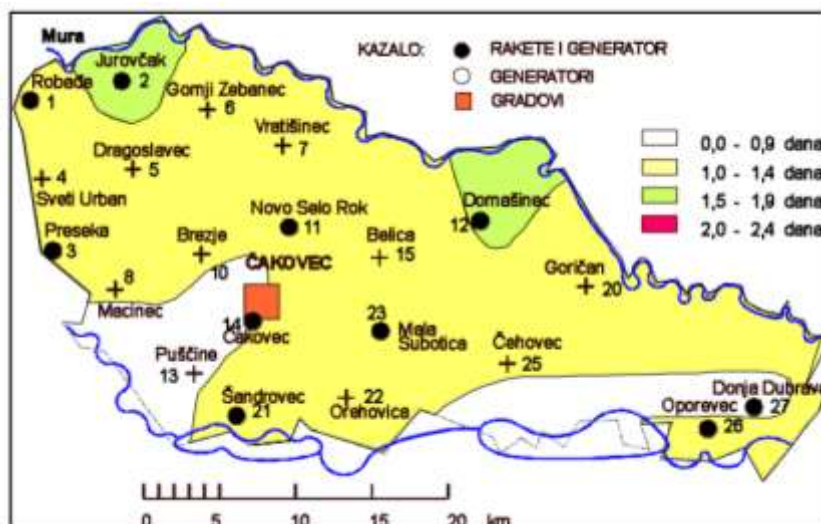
Mura

KAZALO: RAKETE I GENERATOR
GENERATORI
GRADOVI

0,0 - 0,9 dana
1,0 - 1,4 dana
1,5 - 1,9 dana
2,0 - 2,4 dana

Jurovčak 2
Robađe 1
Gornji Zebanec 6
Vratišinec 7
Dragoslavec 5
4
Sveti Urban
Preseka 3
Brezje 10
Novo Selo Rok 11
Belica 15
Domašinec 12
8
Macinec
ČAKOVEC
Goričan 20
14
Čakovec
23
Mala Subotica
Čehovec 25
Puščine
13
Šandrovec 21
22
Orehovica
Donja Dubrava
Oporovec 27
26

0 5 10 15 20 km